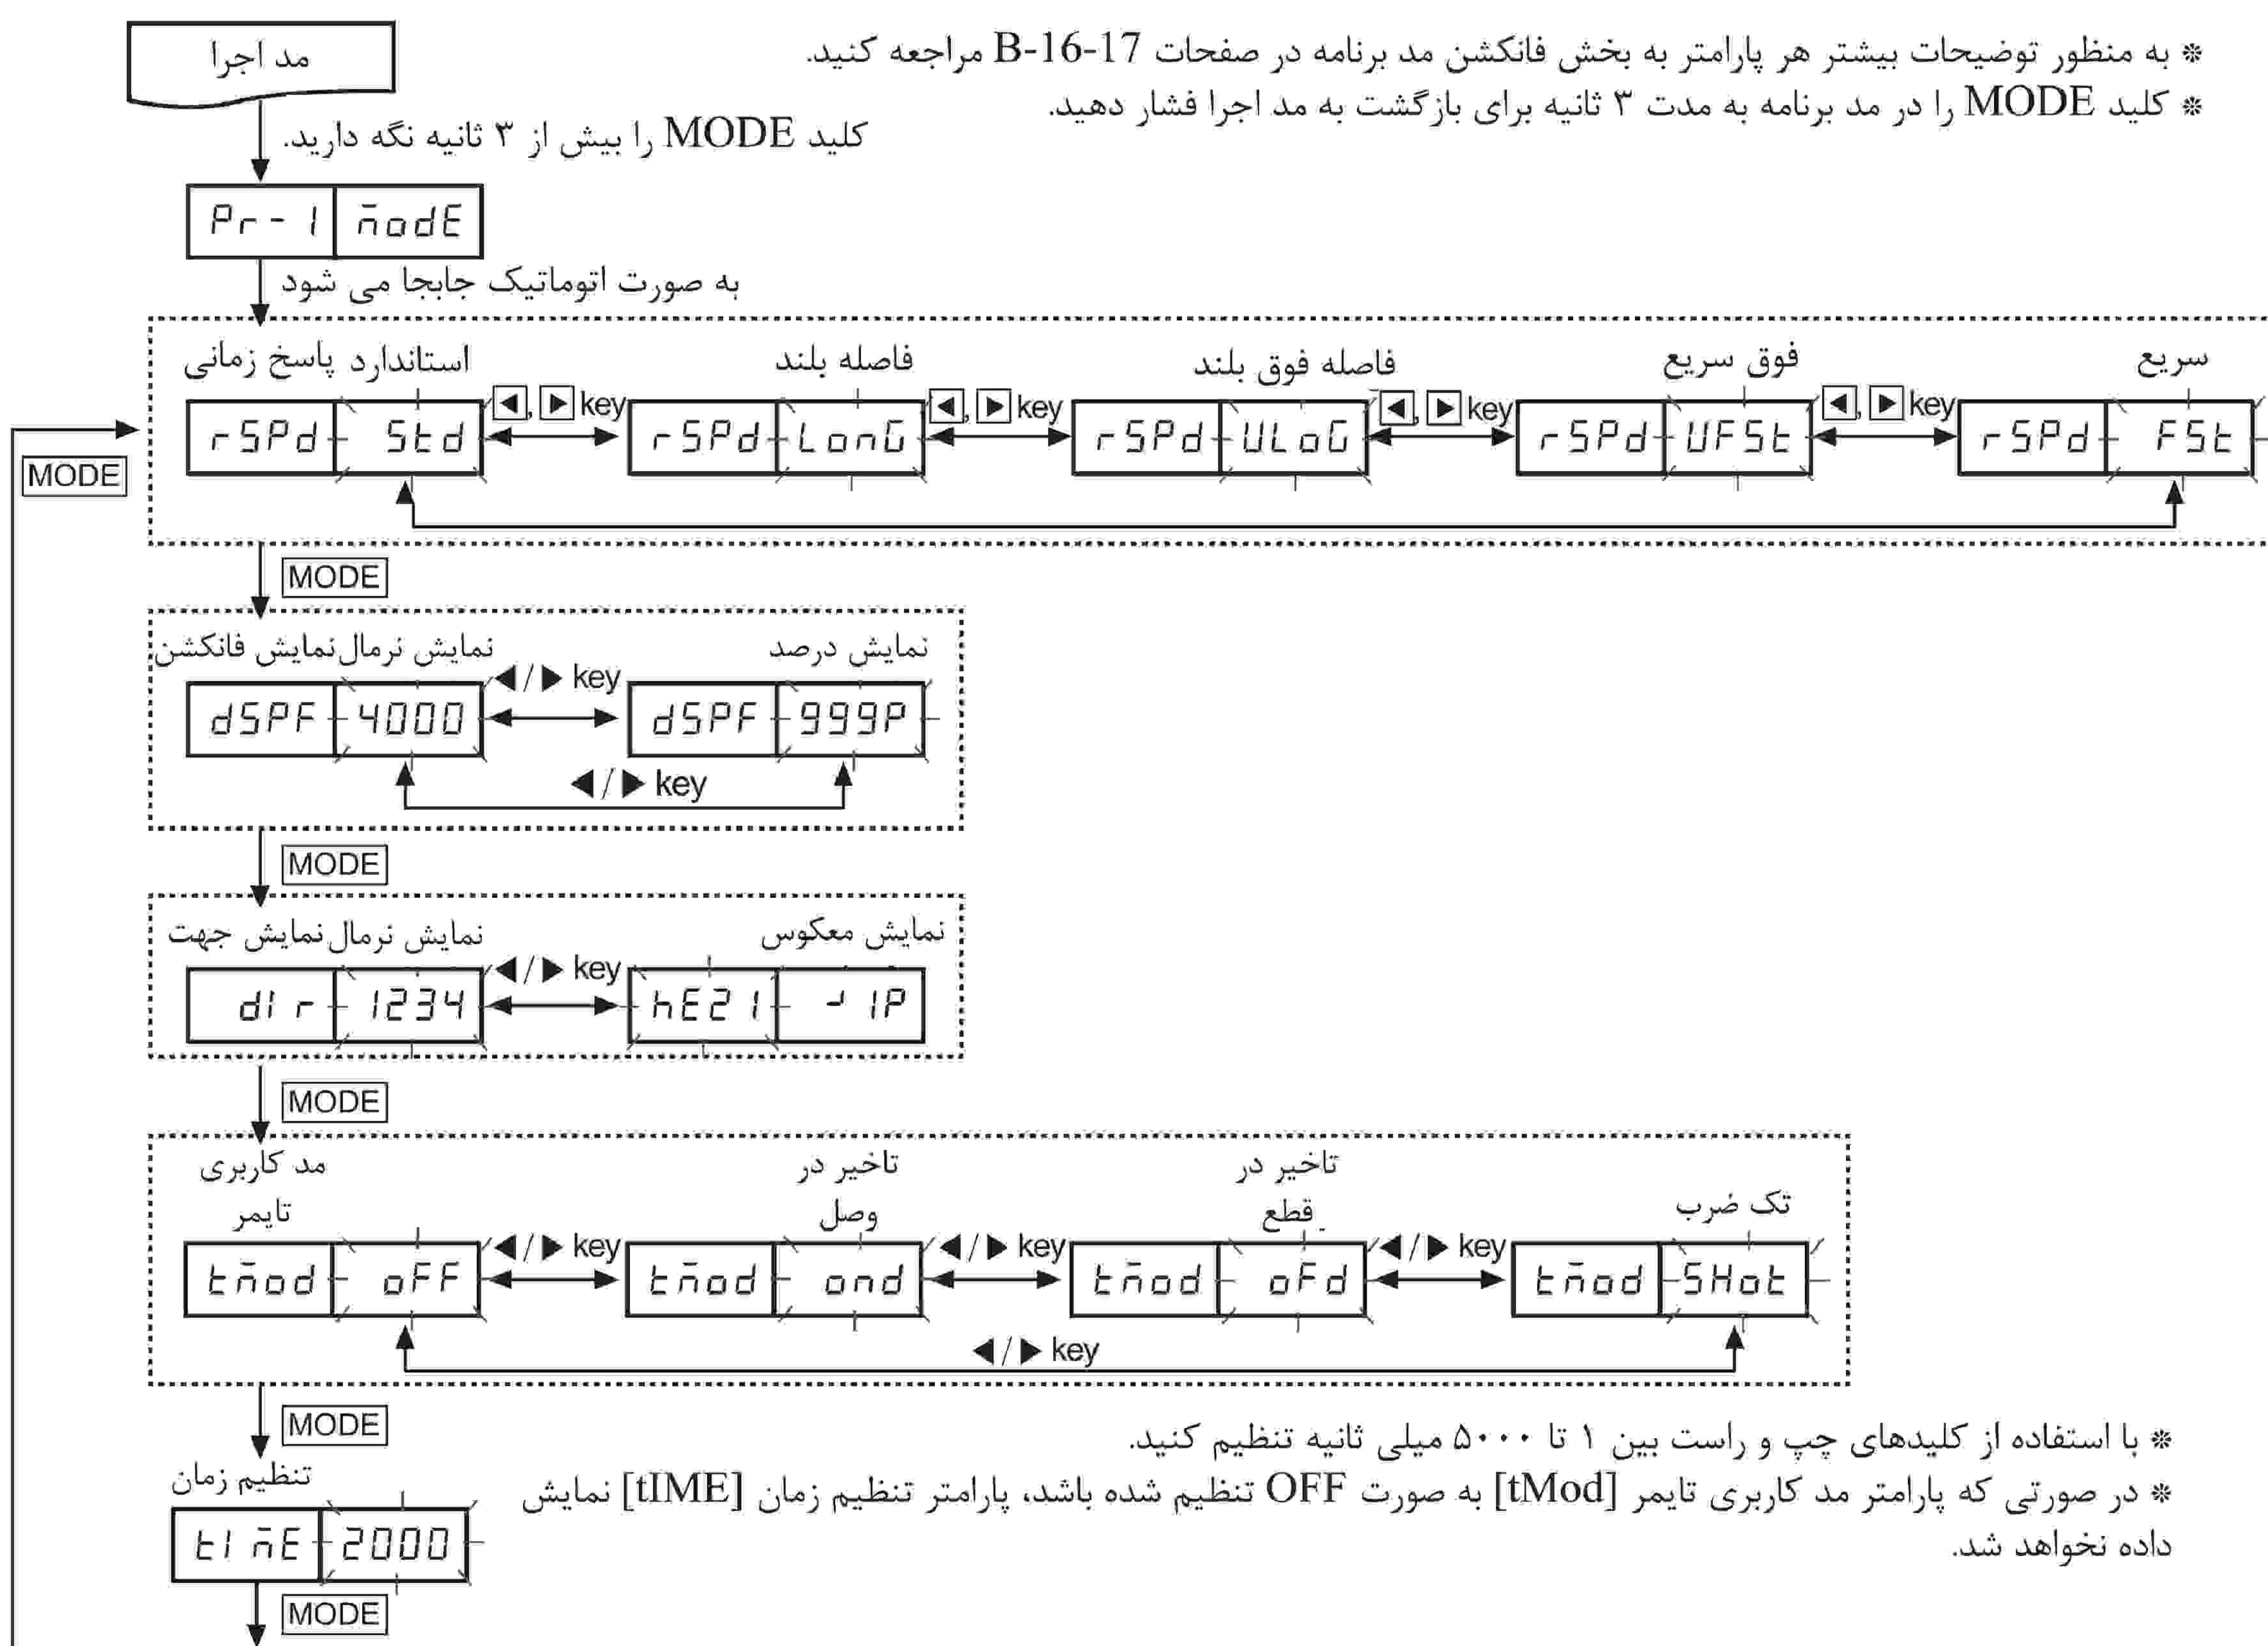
※ به منظور توضیحات بیشتر هر پارامتر به بخش فانکشن مد برنامه در صفحات B-16-17 مراجعه کنید.
※ کلید MODE را در مد برنامه به مدت ۳ ثانیه برای بازگشت به مد اجرا فشار دهید.

مد اجرا

کلید MODE را بیش از ۳ ثانیه نگه دارید.

Pr-1 | nodE

به صورت اتوماتیک جابجا می شود

استاندارد پاسخ زمانی
rSPd | Std
◀, ▶ key
فاصله بلند
rSPd | LonG
◀, ▶ key
فاصله فوق بلند
rSPd | ULoG
◀, ▶ key
فوق سریع
rSPd | UFSt
◀, ▶ key
سریع
rSPd | FSt

MODE

MODE

نمایش نرمال نمایش فانکشن
dSPF | 4000
◀ / ▶ key
نمایش درصد
dSPF | 999P
◀ / ▶ key

MODE

نمایش نرمال نمایش جهت
dir | 1234
◀ / ▶ key
نمایش معکوس
hE21 | -1P

MODE

مد کاربری تایمر
tnod | oFF
◀ / ▶ key
تاخیر در وصل
tnod | ond
◀ / ▶ key
تاخیر در قطع
tnod | oFd
◀ / ▶ key
تک ضرب
tnod | SHot
◀ / ▶ key

MODE

تنظیم زمان
tinE | 2000

MODE

※ با استفاده از کلیدهای چپ و راست بین ۱ تا ۵۰۰۰ میلی ثانیه تنظیم کنید.
※ در صورتی که پارامتر مد کاربری تایمر [tMod] به صورت OFF تنظیم شده باشد، پارامتر تنظیم زمان [tIME] نمایش داده نخواهد شد.